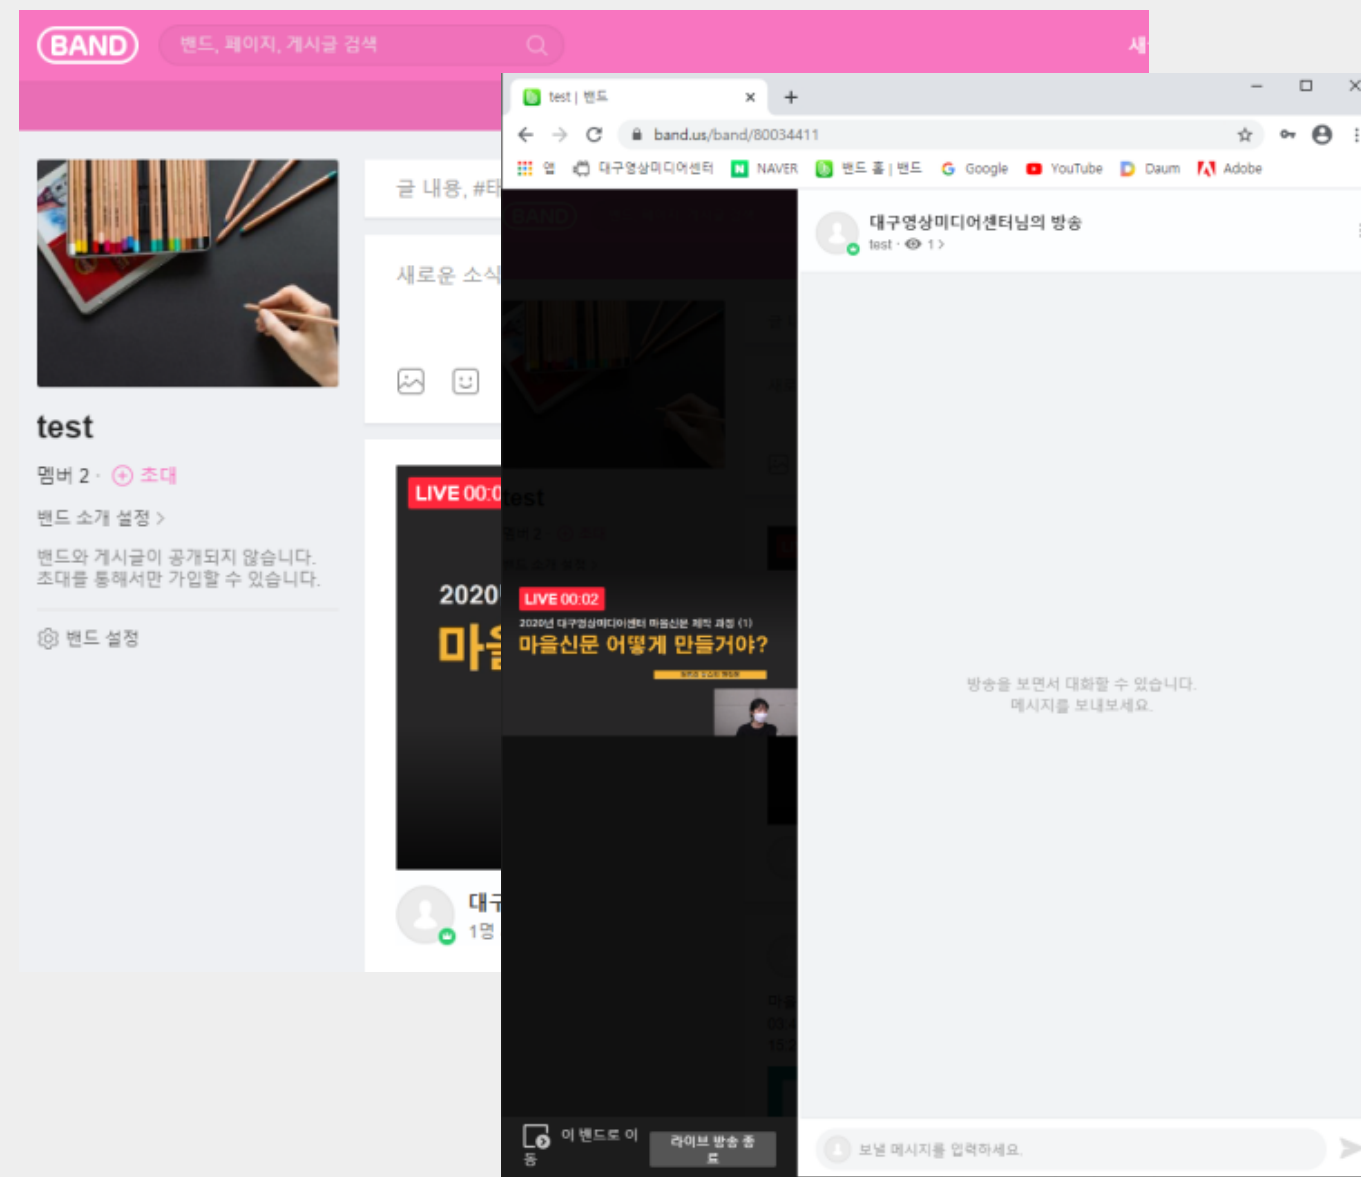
BAND
밴드, 페이지, 게시글 검색
새

test
멤버 2 · 초대
밴드 소개 설정 >
밴드와 게시글이 공개되지 않습니다. 초대를 통해서만 가입할 수 있습니다.
밴드 설정

글 내용, #태
새로운 소식
LIVE 00:0
2020
마을
대구
1명

test | 밴드
band.us/band/80034411
앱 대구영상미디어센터 NAVER 밴드 홈 | 밴드 Google YouTube Daum Adobe

test
LIVE 00:02
2020년 대구영상미디어센터 마을신문 제작 과정 (1)
마을신문 어떻게 만들거야?
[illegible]
이 밴드로 이동
라이브 방송 종료

대구영상미디어센터님의 방송
test · 1 >
방송을 보면서 대화할 수 있습니다. 메시지를 보내보세요.
보낼 메시지를 입력하세요.